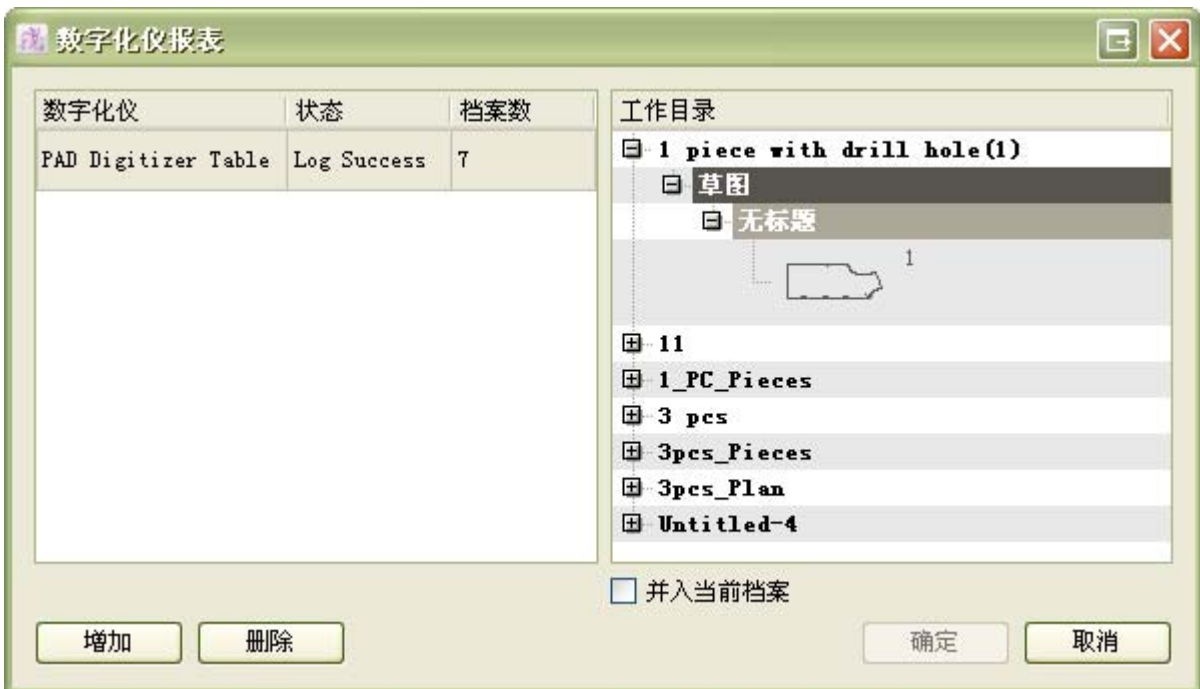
数字化仪报表

| 数字化仪 | 状态 | 档案数 |
|---|---|---|
| PAD Digitizer Table | Log Success | 7 |

工作目录
1 piece with drill hole(1)
草图
无标题
1
11
1_PC_Pieces
3 pcs
3pcs_Pieces
3pcs_Plan
Untitled-4

并入当前档案

增加
删除
确定
取消